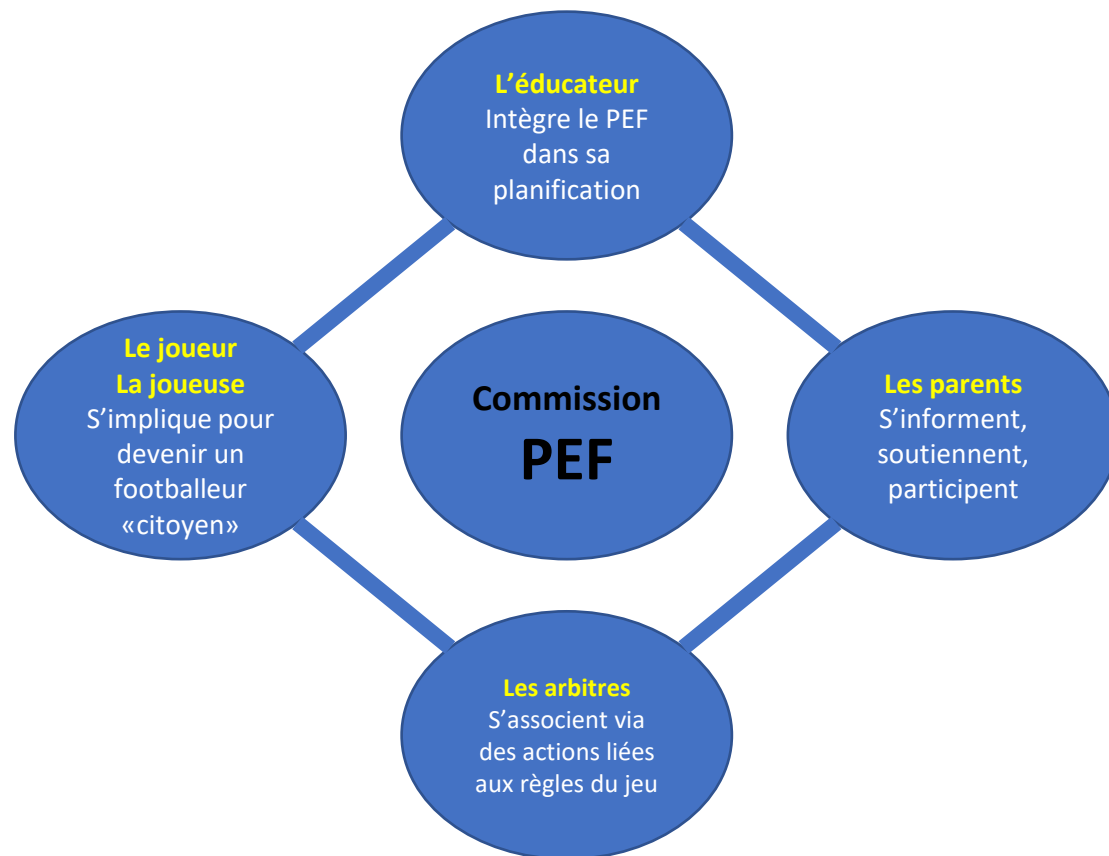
L’éducateur
Intègre le PEF dans sa planification

Le joueur
La joueuse
S’implique pour devenir un footballeur «citoyen»

Commission
PEF

Les parents
S’informent, soutiennent, participent

Les arbitres
S’associent via des actions liées aux règles du jeu